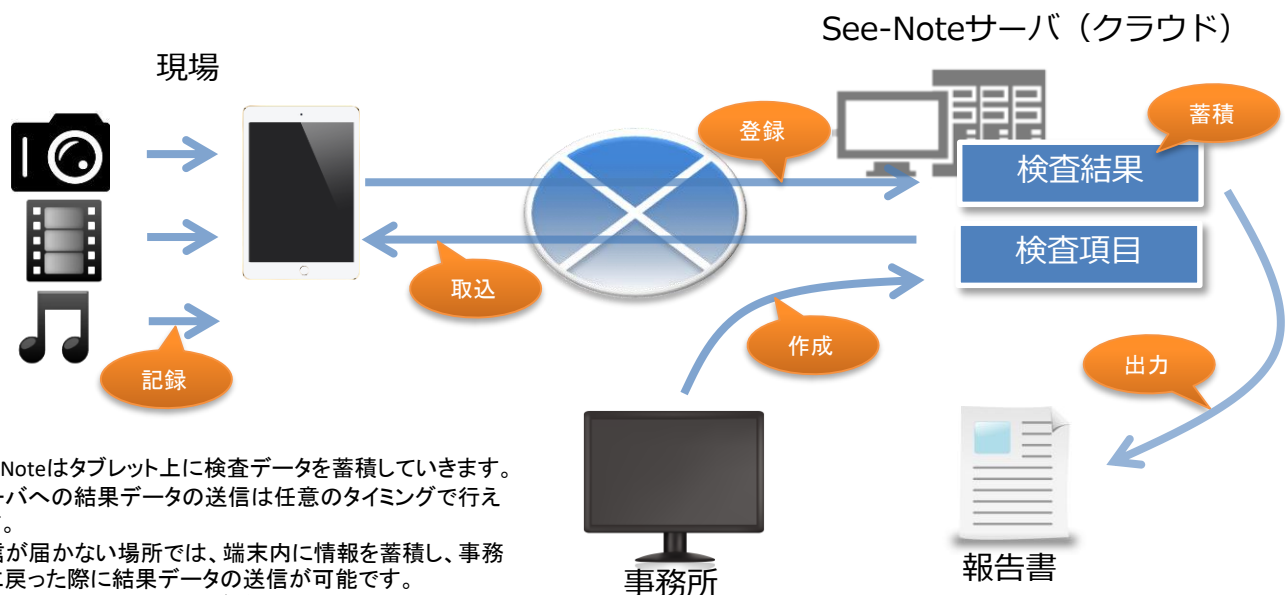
See-Noteサーバ（クラウド）

現場

登録

蓄積

検査結果

検査項目

取込

記録

作成

出力

Noteはタブレット上に検査データを蓄積していきます。
ーバへの結果データの送信は任意のタイミングで行え
。
信が届かない場所では、端末内に情報を蓄積し、事務
戻った際に結果データの送信が可能です。

事務所

報告書